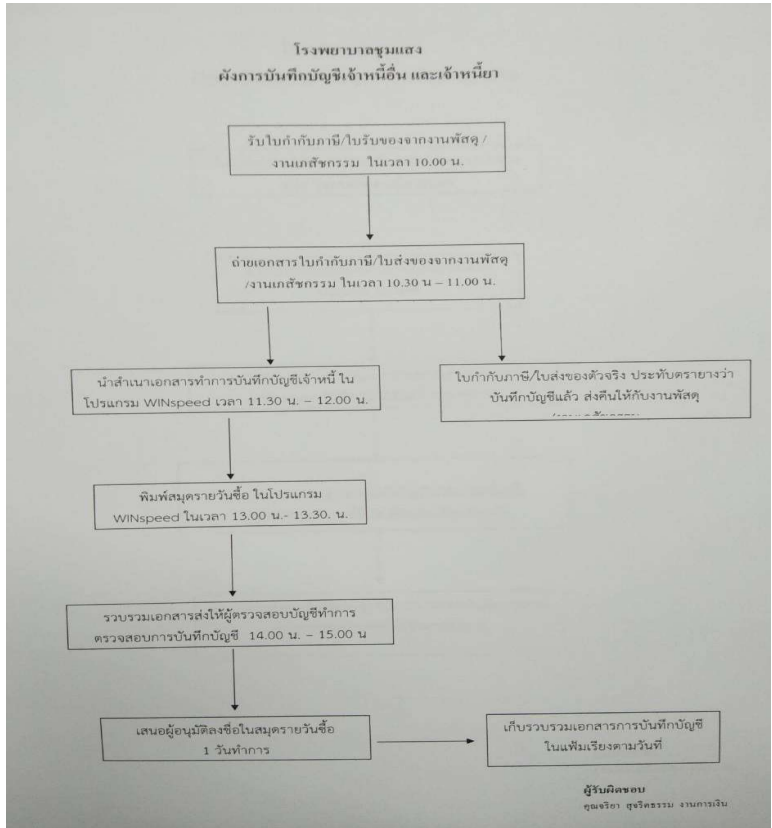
โรงพยาบาลชุมแสง
ผังการบันทึกบัญชีเจ้าหนี้อื่น และเจ้าหนี้ยา

รับใบกำกับภาษี/ใบรับของจากงานพัสดุ / งานเภสัชกรรม ในเวลา 10.00 น.

ถ่ายเอกสารใบกำกับภาษี/ใบส่งของจากงานพัสดุ /งานเภสัชกรรม ในเวลา 10.30 น – 11.00 น.

นำสำเนาเอกสารทำการบันทึกบัญชีเจ้าหนี้ ใน โปรแกรม WINspeed เวลา 11.30 น. – 12.00 น.

ใบกำกับภาษี/ใบส่งของตัวจริง ประทับตรายางว่า บันทึกบัญชีแล้ว ส่งคืนให้กับงานพัสดุ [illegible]

พิมพ์สมุดรายวันซื้อ ในโปรแกรม WINspeed ในเวลา 13.00 น.- 13.30. น.

รวบรวมเอกสารส่งให้ผู้ตรวจสอบบัญชีทำการ ตรวจสอบการบันทึกบัญชี 14.00 น. – 15.00 น

เสนอผู้อนุมัติลงชื่อในสมุดรายวันซื้อ 1 วันทำการ

เก็บรวบรวมเอกสารการบันทึกบัญชี ในแฟ้มเรียงตามวันที่

ผู้รับผิดชอบ
คุณจริยา สุจริตธรรม งานการเงิน